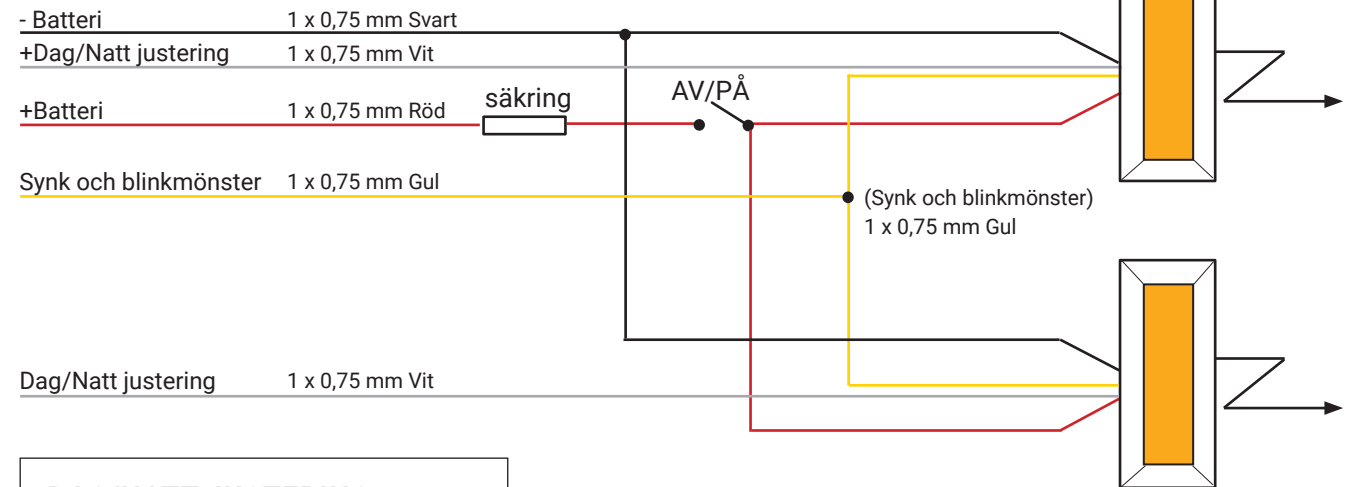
- Batteri 1 x 0,75 mm Svart

+Dag/Natt justering 1 x 0,75 mm Vit

+Batteri 1 x 0,75 mm Röd

säkring

AV/PÅ

Synk och blinkmönster 1 x 0,75 mm Gul

(Synk och blinkmönster) 1 x 0,75 mm Gul

Dag/Natt justering 1 x 0,75 mm Vit

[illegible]